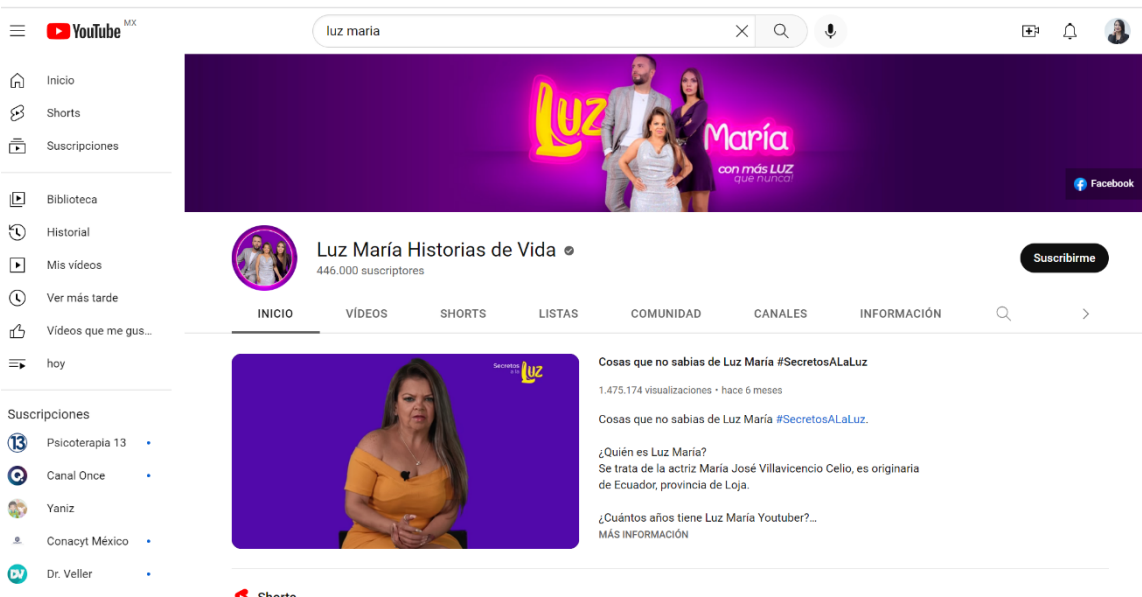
YouTube MX

luz maria

Inicio
Shorts
Suscripciones

Biblioteca
Historial
Mis videos
Ver más tarde
Videos que me gus...
hoy

Suscripciones
Psicoterapia 13
Canal Once
Yaniz
Conacyt México
Dr. Veller

Luz María
con más LUZ que nunca!

Facebook

Luz María Historias de Vida
446.000 suscriptores

Suscribirme

INICIO
VIDEOS
SHORTS
LISTAS
COMUNIDAD
CANALES
INFORMACIÓN

Secretos a la Luz

Cosas que no sabias de Luz María #SecretosALaLuz
1.475.174 visualizaciones • hace 6 meses

Cosas que no sabias de Luz María #SecretosALaLuz.

¿Quién es Luz Maria?
Se trata de la actriz María José Villavicencio Celio, es originaria de Ecuador, provincia de Loja.

¿Cuántos años tiene Luz María Youtuber?...
MÁS INFORMACIÓN

Shorts